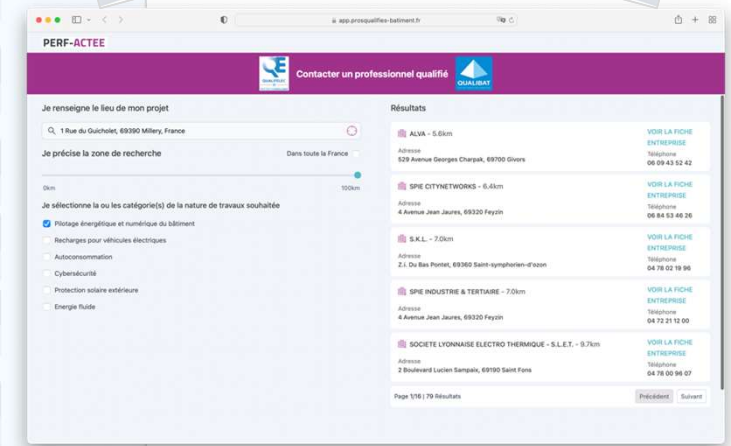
app.prosqualifies-batiment.fr

PERF-ACTEE

QUALIFELEC

Contacter un professionnel qualifié

QUALIBAT

Je renseigne le lieu de mon projet

1 Rue du Guicholet, 69390 Millery, France

Je précise la zone de recherche

Dans toute la France

0km

100km

Je sélectionne la ou les catégorie(s) de la nature de travaux souhaitée

Pilotage énergétique et numérique du bâtiment

Recharges pour véhicules électriques

Autoconsommation

Cybersécurité

Protection solaire extérieure

Energie fluide

Résultats

ALVA - 5.6km

Adresse
529 Avenue Georges Charpak, 69700 Givors

VOIR LA FICHE ENTREPRISE

Téléphone
06 09 43 52 42

SPIE CITYNETWORKS - 6.4km

Adresse
4 Avenue Jean Jaures, 69320 Feyzin

VOIR LA FICHE ENTREPRISE

Téléphone
06 84 53 46 26

S.K.L. - 7.0km

Adresse
Z.I. Du Bas Pontet, 69360 Saint-symphorien-d'ozon

VOIR LA FICHE ENTREPRISE

Téléphone
04 78 02 19 96

SPIE INDUSTRIE & TERTIAIRE - 7.0km

Adresse
4 Avenue Jean Jaures, 69320 Feyzin

VOIR LA FICHE ENTREPRISE

Téléphone
04 72 21 12 00

SOCIETE LYONNAISE ELECTRO THERMIQUE - S.L.E.T. - 9.7km

Adresse
2 Boulevard Lucien Sampaix, 69190 Saint Fons

VOIR LA FICHE ENTREPRISE

Téléphone
04 78 00 96 07

Page 1/16 | 79 Résultats

Précédent

Suivant